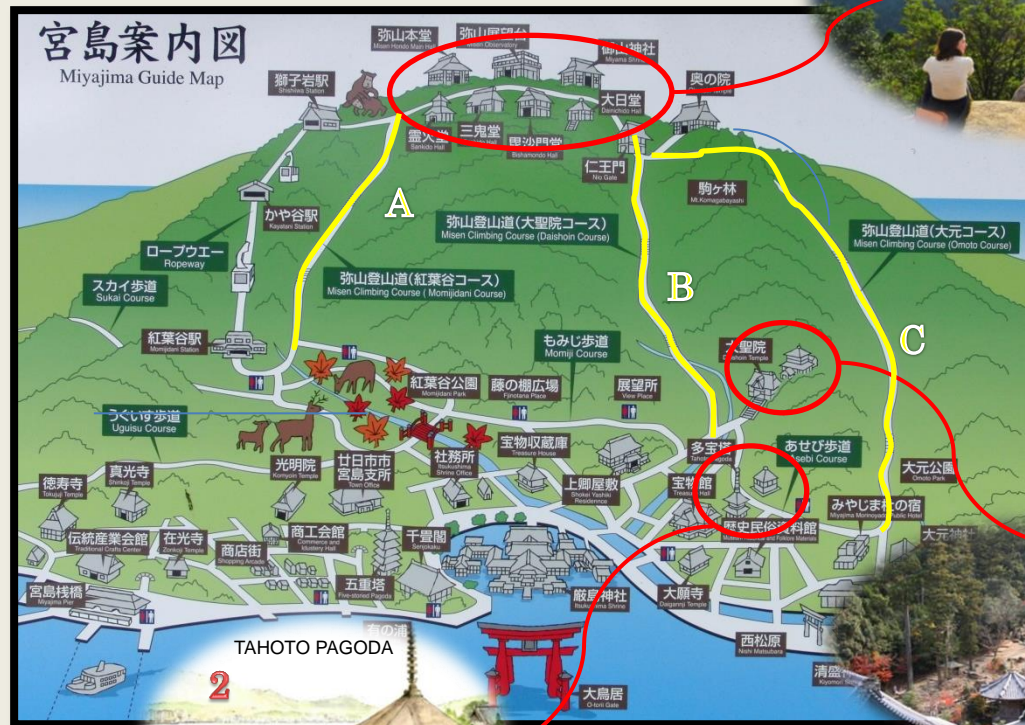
宮島案内図
Miyajima Guide Map

弥山本堂
Misen Hondo Main Hall

弥山展望台
Misen Observatory

御山神社
Miyama Shrine

獅子岩駅
Shishiiwa Station

奥の院
Okunoin Temple

大日堂
Dainichido Hall

霊火堂
Reikado Hall

三鬼堂
Sankido Hall

毘沙門堂
Bishamondo Hall

仁王門
Nio Gate

A

駒ヶ林
Mt.Komagabayashi

かや谷駅
Kayatani Station

弥山登山道(大聖院コース)
Misen Climbing Course (Daishoin Course)

弥山登山道(大元コース)
Misen Climbing Course (Omoto Course)

ロープウエー
Ropeway

スカイ歩道
Sukai Course

弥山登山道(紅葉谷コース)
Misen Climbing Course (Momijidani Course)

B

紅葉谷駅
Momijidani Station

もみじ歩道
Momiji Course

大聖院
Daishoin Temple

C

紅葉谷公園
Momijidani Park

藤の棚広場
Fujinotana Place

展望所
View Place

うぐいす歩道
Uguisu Course

宝物収蔵庫
Treasure House

多宝塔
Tahoto Pagoda

あせび歩道
Asebi Course

徳寿寺
Tokujuji Temple

真光寺
Shinkoji Temple

光明院
Komyoin Temple

廿日市市
宮島支所
Town Office

社務所
Itsukushima Shrine Office

上卿屋敷
Shokei Yashiki Residence

宝物館
Treasure Hall

大元公園
Omoto Park

みやじまの宿
Miyajima Morinoyado Public Hotel

伝統産業会館
Traditional Crafts Center

在光寺
Zaikoji Temple

商工会館
Commerce and Industry Hall

千畳閣
Senjokaku

歴史民俗資料館
Museum of History and Folklore Materials

大元神社

商店街
Shopping Arcade

五重塔
Five-storied Pagoda

宮島桟橋
Miyajima Pier

厳島神社
Itsukushima Shrine

大願寺
Daiganji Temple

TAHOTO PAGODA

2

西松原
Nishi Matsubara

大鳥居
O-torii Gate

清盛